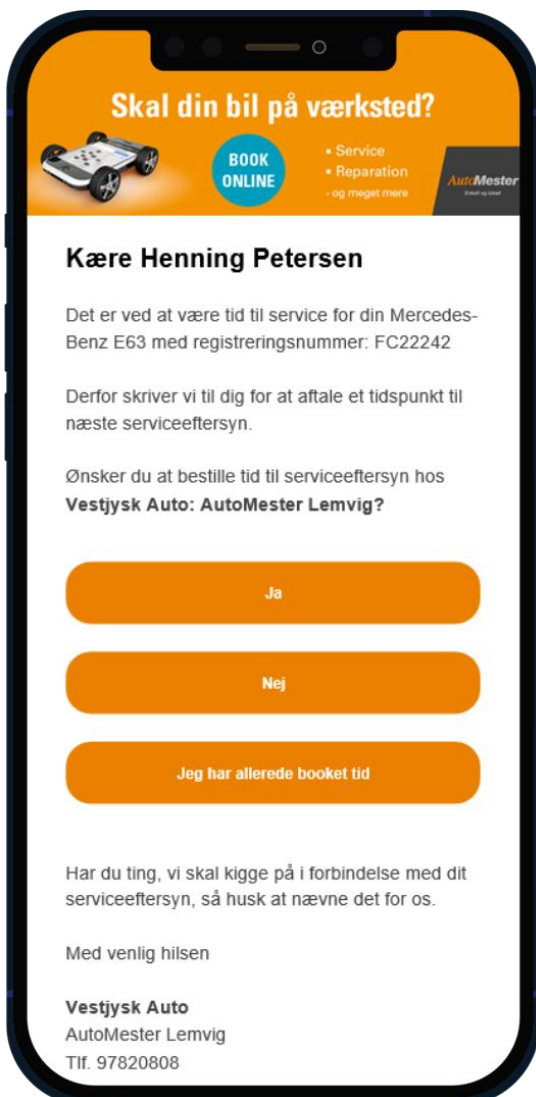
Skal din bil på værksted?

BOOK ONLINE

• Service
• Reparation
- og meget mere

AutoMester
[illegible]

Kære Henning Petersen

Det er ved at være tid til service for din Mercedes-Benz E63 med registreringsnummer: FC22242

Derfor skriver vi til dig for at aftale et tidspunkt til næste serviceeftersyn.

Ønsker du at bestille tid til serviceeftersyn hos **Vestjysk Auto: AutoMester Lemvig?**

Ja

Nej

Jeg har allerede booket tid

Har du ting, vi skal kigge på i forbindelse med dit serviceeftersyn, så husk at nævne det for os.

Med venlig hilsen

**Vestjysk Auto**
AutoMester Lemvig
Tlf. 97820808